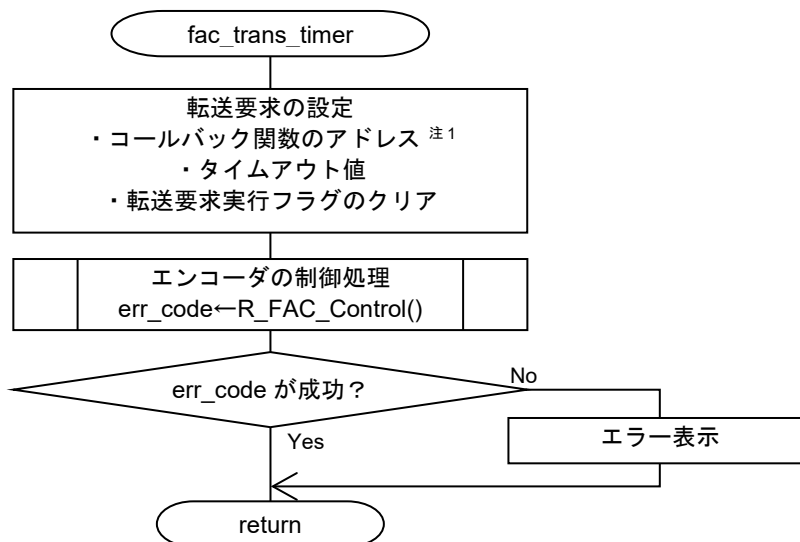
fac_trans_timer

転送要求の設定
・コールバック関数のアドレス 注1
・タイムアウト値
・転送要求実行フラグのクリア

エンコーダの制御処理
err_code←R_FAC_Control()

err_code が成功？

No

エラー表示

Yes

return